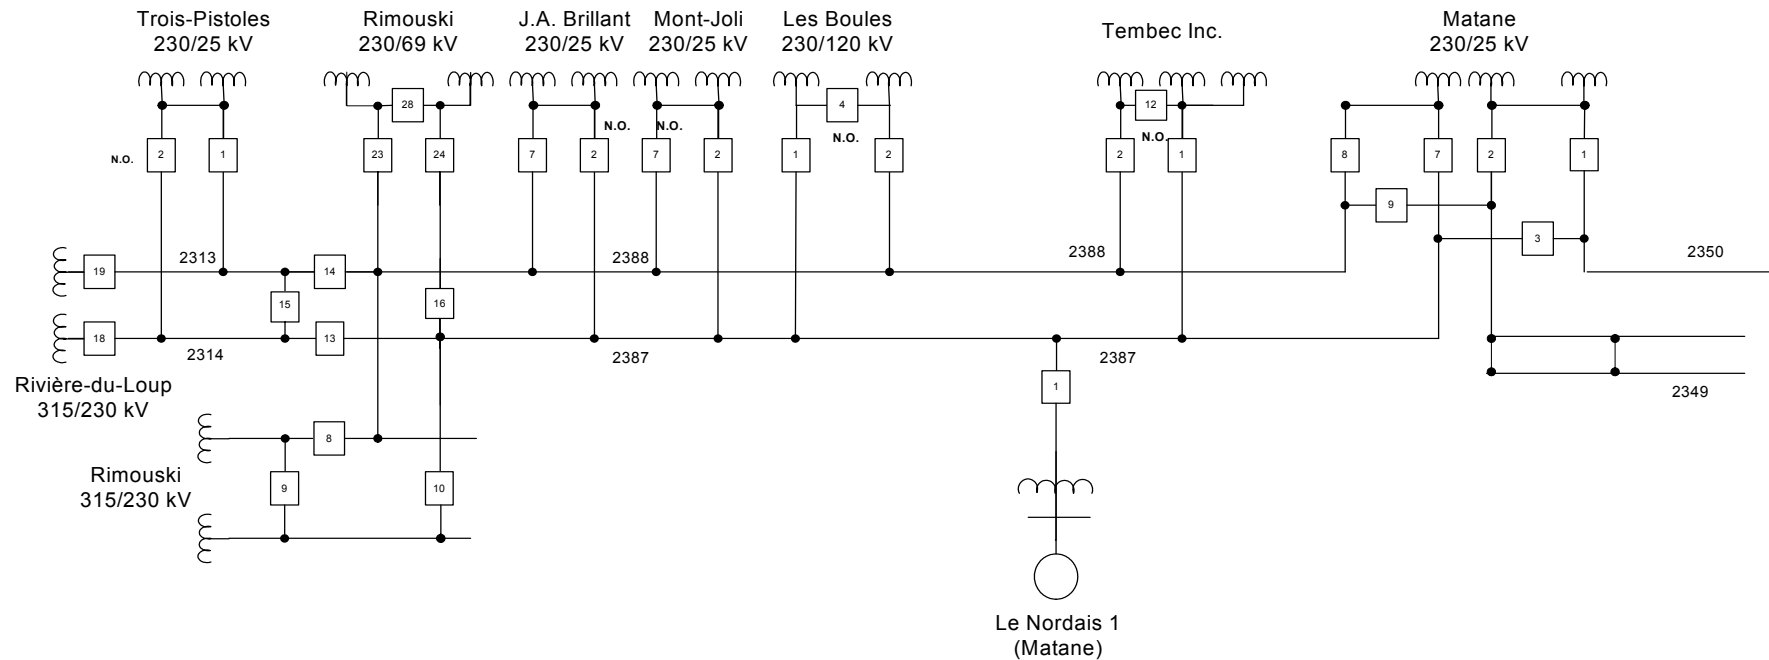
Trois-Pistoles
230/25 kV

Rimouski
230/69 kV

J.A. Brillant
230/25 kV

Mont-Joli
230/25 kV

Les Boules
230/120 kV

Tembec Inc.

Matane
230/25 kV

N.O.
2
1
28
23
24
7
2
N.O.
N.O.
7
2
4
N.O.
1
2
12
N.O.
2
1
8
7
2
1
9
3

2313
19
14
15
18
2314
13
16
2388
2388
2350
2387
2387
1
2349

Rivière-du-Loup
315/230 kV

8
9
10

Rimouski
315/230 kV

Le Nordais 1
(Matane)